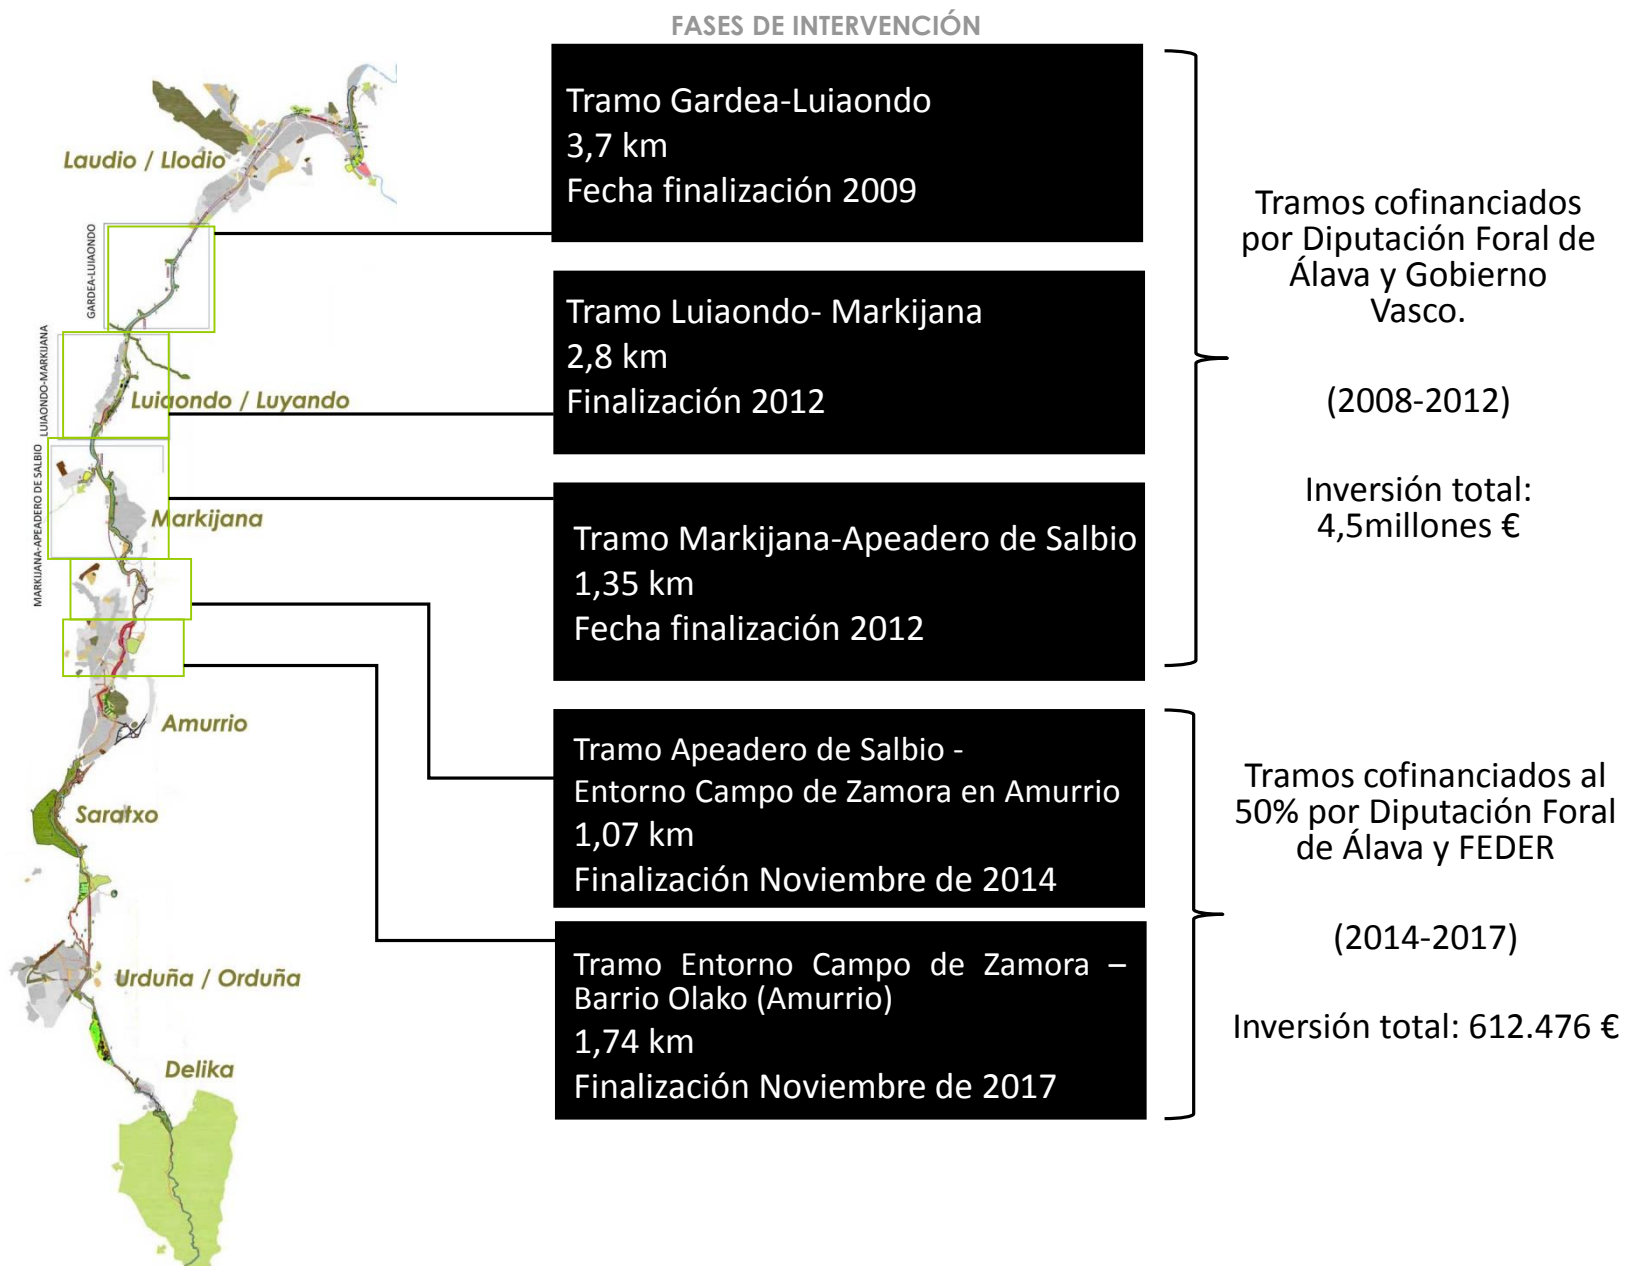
FASES DE INTERVENCIÓN

Laudio / Llodio

GARDEA-LUIAONDO

LUIAONDO-MARKIJANA

Luiaondo / Luyando

MARKIJANA-APEADERO DE SALBIO

Markijana

Amurrio

Saratxo

Urduña / Orduña

Delika

Tramo Gardea-Luiaondo
3,7 km
Fecha finalización 2009

Tramo Luiaondo- Markijana
2,8 km
Finalización 2012

Tramo Markijana-Apeadero de Salbio
1,35 km
Fecha finalización 2012

Tramos cofinanciados por Diputación Foral de Álava y Gobierno Vasco.

(2008-2012)

Inversión total:
4,5millones €

Tramo Apeadero de Salbio - Entorno Campo de Zamora en Amurrio
1,07 km
Finalización Noviembre de 2014

Tramo Entorno Campo de Zamora – Barrio Olako (Amurrio)
1,74 km
Finalización Noviembre de 2017

Tramos cofinanciados al 50% por Diputación Foral de Álava y FEDER

(2014-2017)

Inversión total: 612.476 €